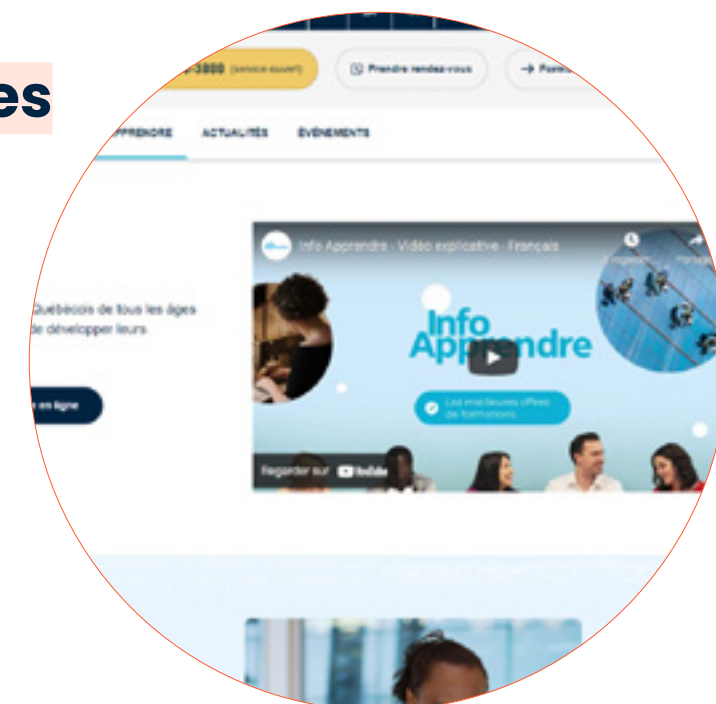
es

-3800 (service ouvert)

Prendre rendez-vous

→ Form

APPRENDRE

ACTUALITÉS

ÉVÉNEMENTS

Québécois de tous les âges de développer leurs

en ligne

Info Apprendre - Vidéo explicative - Français

Info Apprendre

Les meilleures offres de formations

Regarder sur YouTube